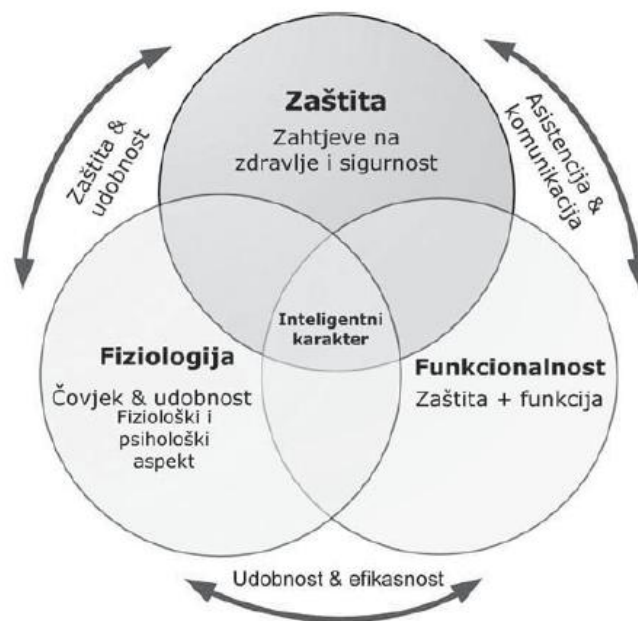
Zaštita & udobnost

Zaštita
Zahtjeve na zdravlje i sigurnost

Asistencija & komunikacija

Inteligentni karakter

Fiziologija
Čovjek & udobnost
Fiziološki i psihološki aspekt

Funkcionalnost
Zaštita + funkcija

Udobnost & efikasnost